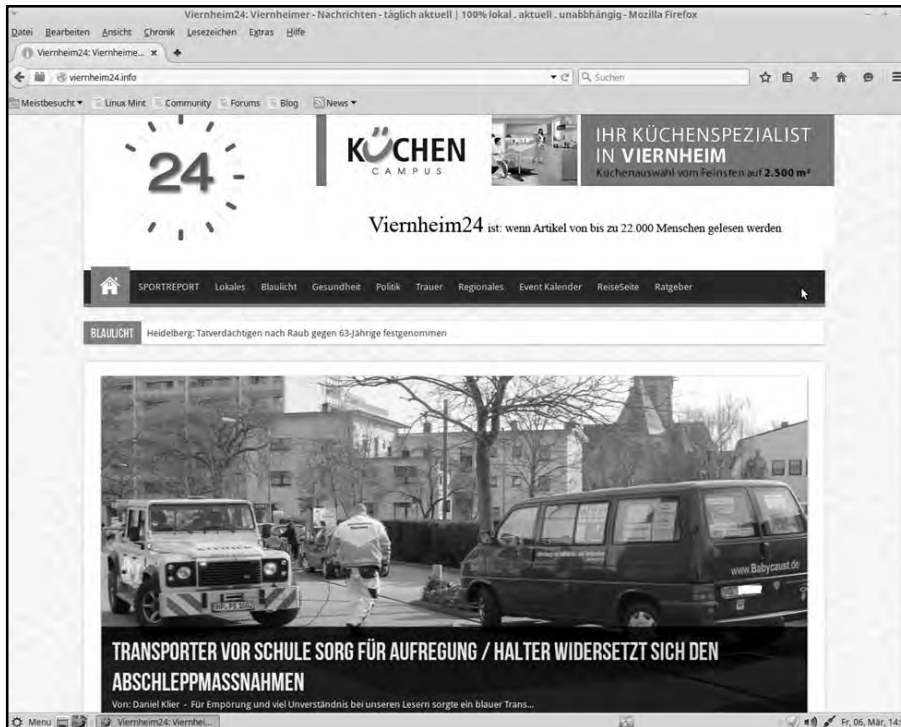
Viernheim24: Viernheimer - Nachrichten - täglich aktuell | 100% lokal . aktuell . unabhängig - Mozilla Firefox

Datei Bearbeiten Ansicht Chronik Lesezeichen Extras Hilfe

Viernheim24: Viernheime...

viernheim24.info

Suchen

Meistbesucht Linux Mint Community Forums Blog News

24

KÜCHEN CAMPUS

IHR KÜCHENSPEZIALIST IN VIERNHEIM
Küchenauswahl vom Feinsten auf 2.500 m²

Viernheim24 ist: wenn Artikel von bis zu 22.000 Menschen gelesen werden

SPORTREPORT Lokales Blaulicht Gesundheit Politik Trauer Regionales Event Kalender ReiseSeite Ratgeber

BLAULICHT Heidelberg: Tatverdächtigen nach Raub gegen 63-Jährige festgenommen

www.Babycaust.de

TRANSPORTER VOR SCHULE SORG FÜR AUFREGUNG / HALTER WIDERSETZT SICH DEN ABSCHLEPPMASSNAHMEN

Von: Daniel Klier - Für Empörung und viel Unverständnis bei unseren Lesern sorgte ein blauer Trans...

Menu Viernheim24: Viernhei... Fr, 06. Mär, 14: